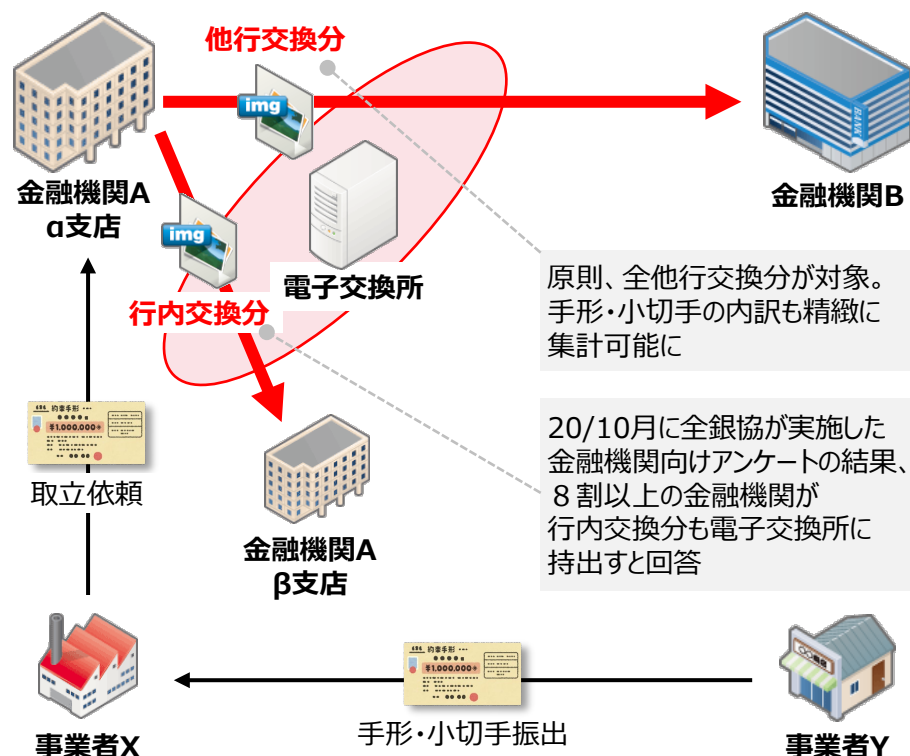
他行交換分

img

金融機関A
α支店

金融機関B

img

電子交換所

行内交換分

原則、全他行交換分が対象。
手形・小切手の内訳も精緻に
集計可能に

約束手形
¥1,000,000※

取立依頼

20/10月に全銀協が実施した
金融機関向けアンケートの結果、
８割以上の金融機関が
行内交換分も電子交換所に
持出すと回答

金融機関A
β支店

約束手形
¥1,000,000※

手形・小切手振出

事業者X

事業者Y